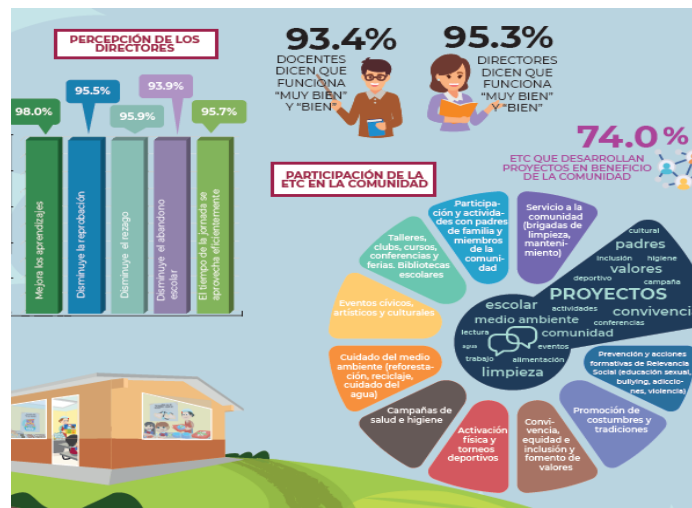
PERCEPCIÓN DE LOS DIRECTORES

98.0%
Mejora los aprendizajes

95.5%
Disminuye la reprobación

95.9%
Disminuye el rezago

93.9%
Disminuye el abandono escolar

95.7%
El tiempo de la jornada se aprovecha eficientemente

93.4%
DOCENTES DICEN QUE FUNCIONA "MUY BIEN" Y "BIEN"

95.3%
DIRECTORES DICEN QUE FUNCIONA "MUY BIEN" Y "BIEN"

74.0%
ETC QUE DESARROLLAN PROYECTOS EN BENEFICIO DE LA COMUNIDAD

PARTICIPACIÓN DE LA ETC EN LA COMUNIDAD

Participación y actividades con padres de familia y miembros de la comunidad

Servicio a la comunidad (brigadas de limpieza, mantenimiento)

Talleres, clubs, cursos, conferencias y ferias. Bibliotecas escolares

Eventos cívicos, artísticos y culturales

Cuidado del medio ambiente (reforestación, reciclaje, cuidado del agua)

Campañas de salud e higiene

Activación física y torneos deportivos

Convivencia, equidad e inclusión y fomento de valores

Promoción de costumbres y tradiciones

Prevención y acciones formativas de Relevancia Social (educación sexual, bullying, adicciones, violencia)

cultural
padres
inclusión
higiene
valores
deportivo
campaña
actividades
PROYECTOS
escolar
convivencia
medio ambiente
conferencias
lectura
comunidad
agua
eventos
trabajo
alimentación
limpieza